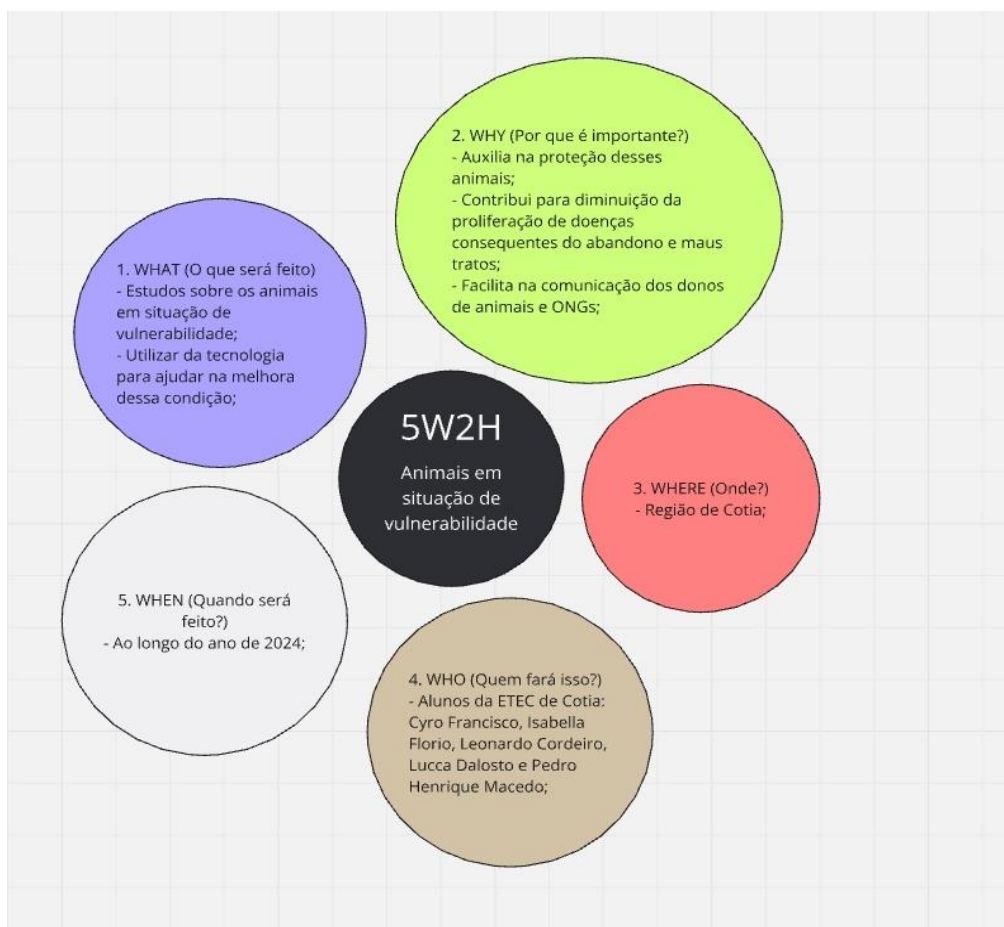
5W2H

Animais em situação de vulnerabilidade

1. WHAT (O que será feito)
- Estudos sobre os animais em situação de vulnerabilidade;
- Utilizar da tecnologia para ajudar na melhora dessa condição;

2. WHY (Por que é importante?)
- Auxilia na proteção desses animais;
- Contribui para diminuição da proliferação de doenças consequentes do abandono e maus tratos;
- Facilita na comunicação dos donos de animais e ONGs;

3. WHERE (Onde?)
- Região de Cotia;

4. WHO (Quem fará isso?)
- Alunos da ETEC de Cotia: Cyro Francisco, Isabella Florio, Leonardo Cordeiro, Lucca Dalosto e Pedro Henrique Macedo;

5. WHEN (Quando será feito?)
- Ao longo do ano de 2024;